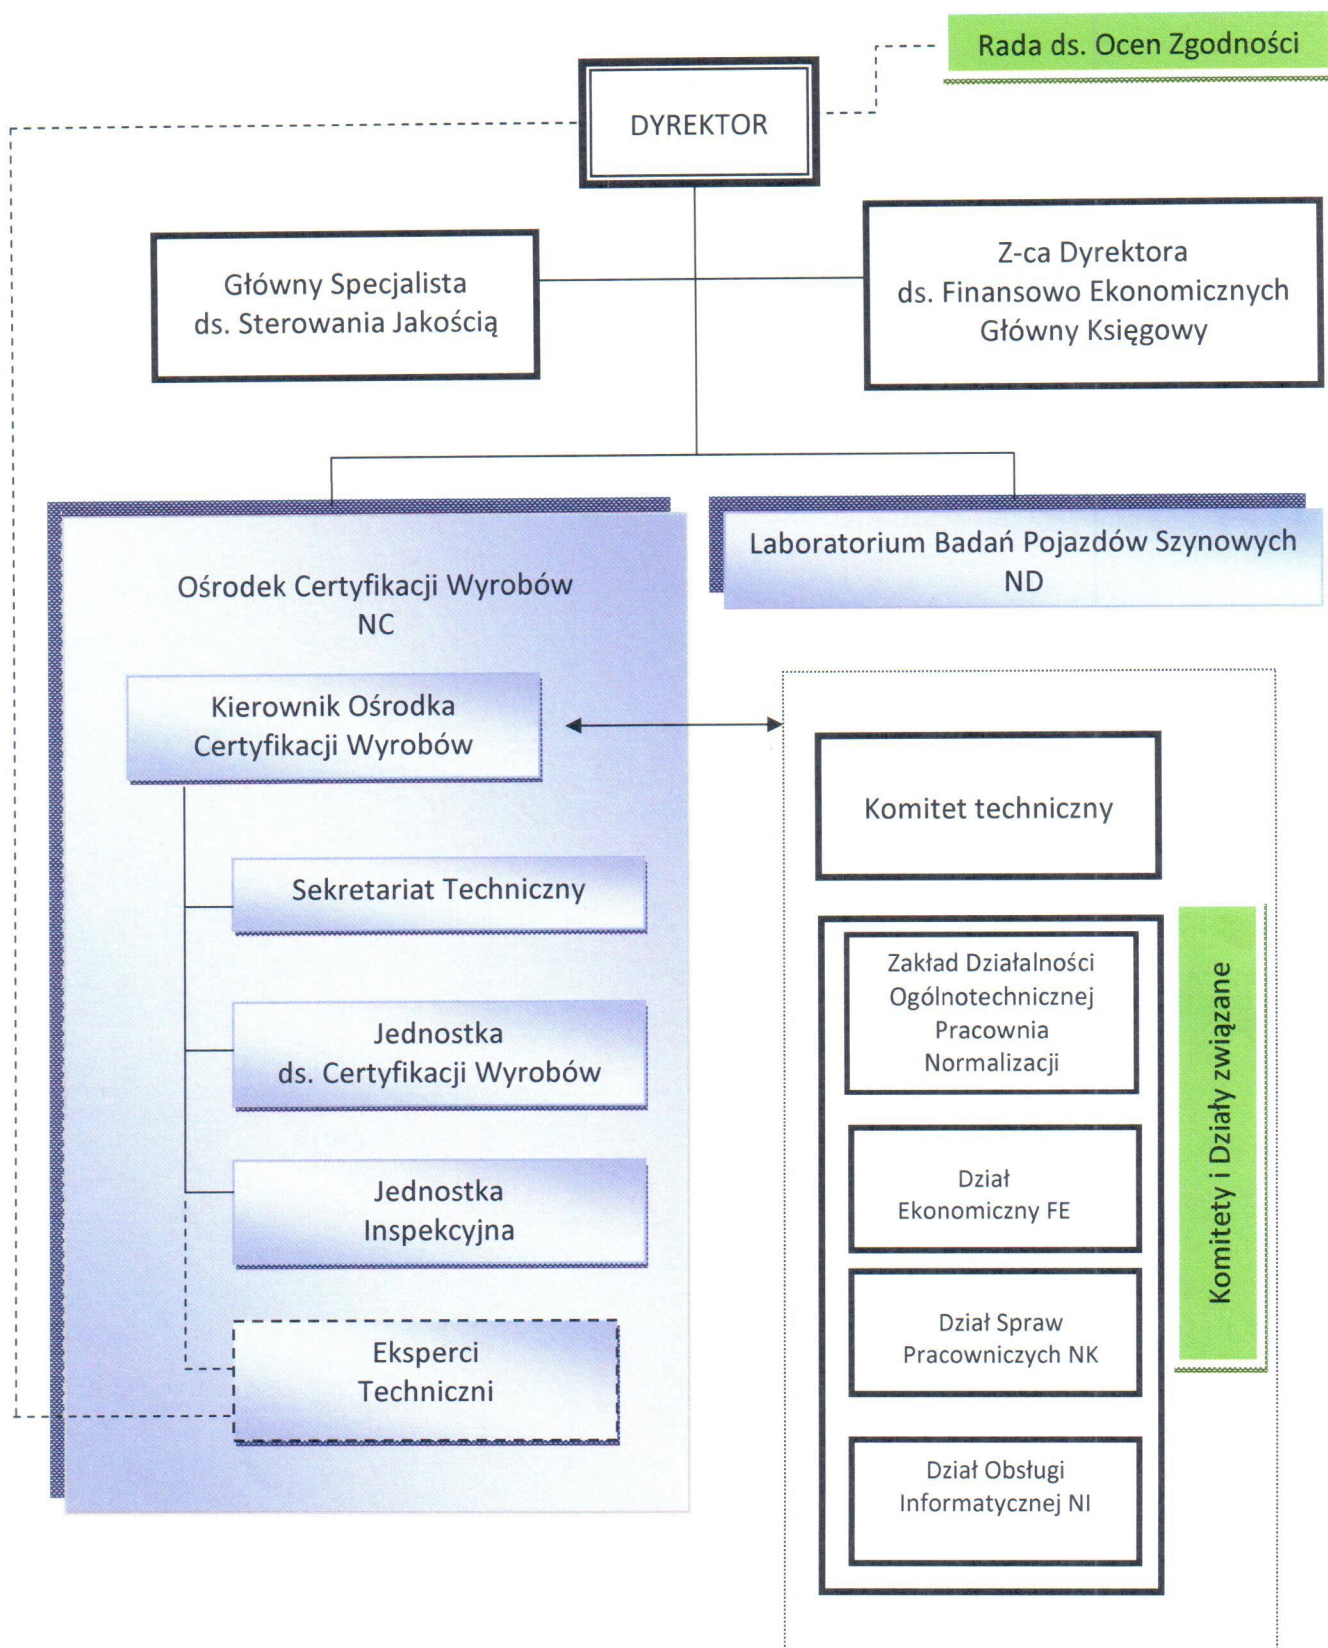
Rada ds. Ocen Zgodności

DYREKTOR

Główny Specjalista ds. Sterowania Jakością

Z-ca Dyrektora ds. Finansowo Ekonomicznych Główny Księgowy

Ośrodek Certyfikacji Wyrobów NC

Laboratorium Badań Pojazdów Szynowych ND

Kierownik Ośrodka Certyfikacji Wyrobów

Sekretariat Techniczny

Jednostka ds. Certyfikacji Wyrobów

Jednostka Inspekcyjna

Eksperci Techniczni

Komitet techniczny

Zakład Działalności Ogólnotechnicznej Pracownia Normalizacji

Dział Ekonomiczny FE

Dział Spraw Pracowniczych NK

Dział Obsługi Informatycznej NI

Komitety i Działy związane